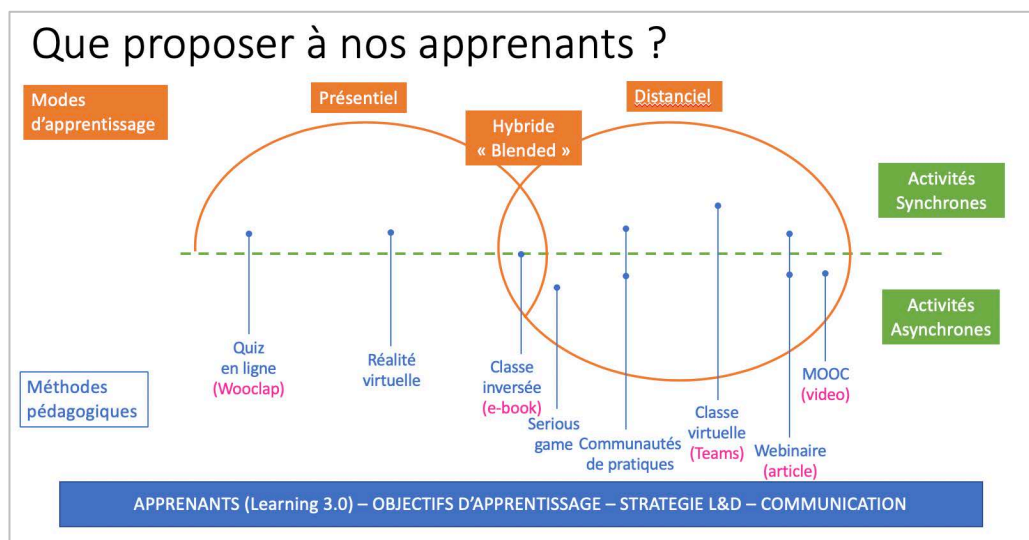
Que proposer à nos apprenants ?

Modes d'apprentissage

Présentiel

Distanciel

Hybride « Blended »

Activités Synchrones

Activités Asynchrones

Méthodes pédagogiques

Quiz en ligne (Wooclap)

Réalité virtuelle

Classe inversée (e-book)

Serious game

Communautés de pratiques

Classe virtuelle (Teams)

Webinaire (article)

MOOC (video)

APPRENANTS (Learning 3.0) – OBJECTIFS D'APPRENTISSAGE – STRATEGIE L&D – COMMUNICATION